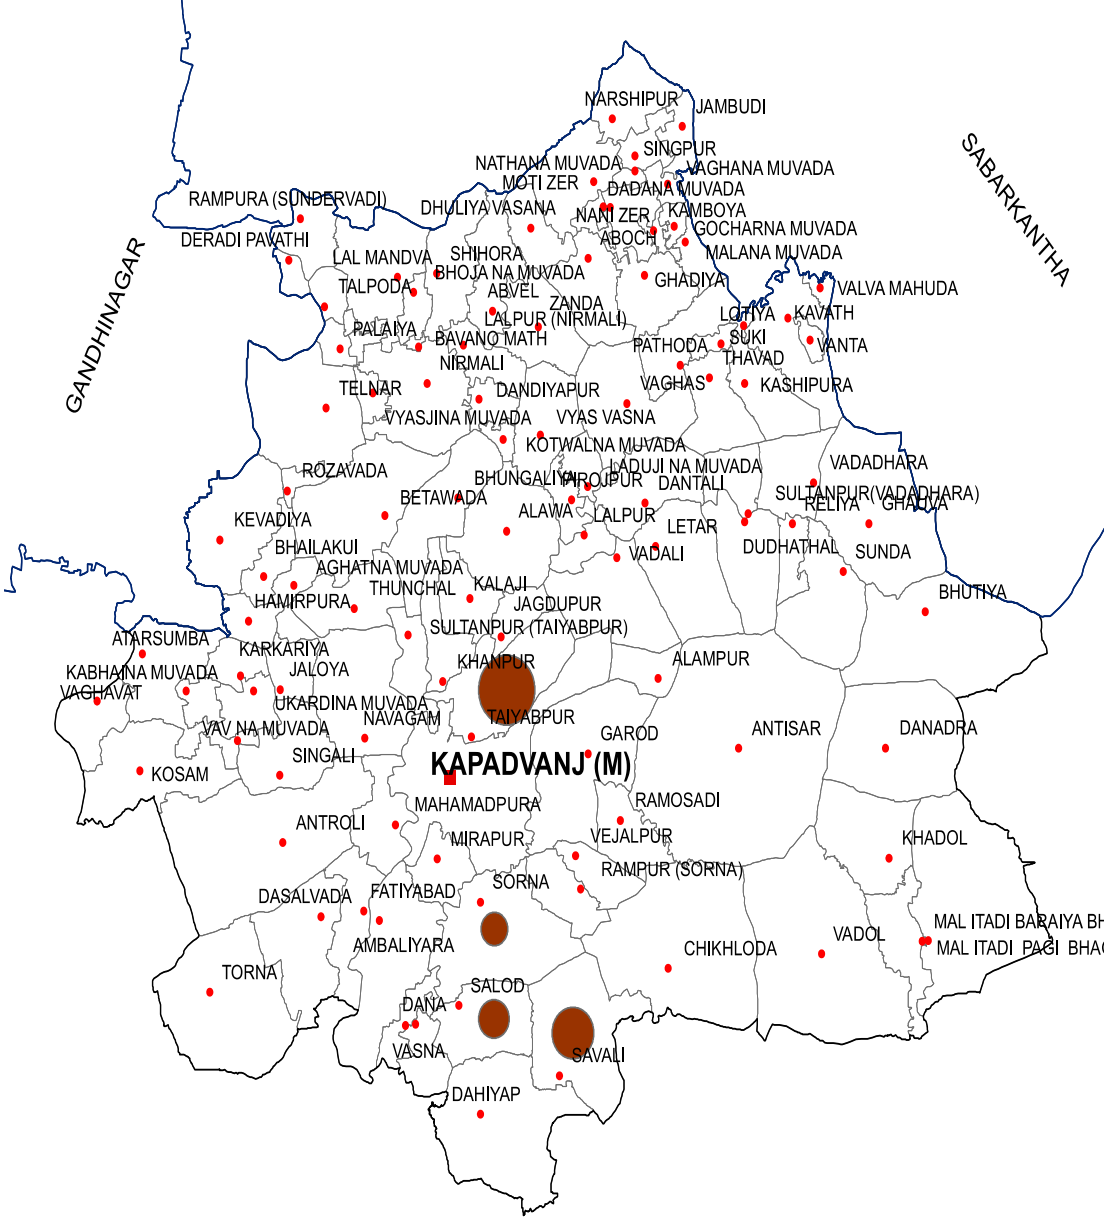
NARSHIPUR
JAMBUDI
SINGPUR
NATHANA MUVADA
VAGHANA MUVADA
MOTI ZER
DADANA MUVADA
SABARKANTHA
RAMPURA (SUNDERVADI)
DHULIYA VASANA
NANI ZER
KAMBOYA
ABOCH
GOCHARNA MUVADA
DERADI PAVATHI
MALANA MUVADA
GANDHINAGAR
SHIHORA
LAL MANDVA
BHOJA NA MUVADA
GHADIYA
TALPODA
ABVEL
VALVA MAHUDA
ZANDA
LALPUR (NIRMALI)
LOTIYA
KAVATH
PALAIYA
SUKI
BAVANO MATH
PATHODA
VANTA
NIRMALI
THAVAD
TELNAR
DANDIYAPUR
VAGHAS
KASHIPURA
VYASJINA MUVADA
VYAS VASNA
KOTWALNA MUVADA
VADADHARA
ROZAVADA
LADUJI NA MUVADA
BHUNGALIYA
PIROJPUR
DANTALI
SULTANPUR(VADADHARA)
BETAWADA
ALAWA
RELIYA
GHAVIYA
LALPUR
KEVADIYA
LETAR
DUDHATHAL
BHAILAKUI
VADALI
SUNDA
AGHATNA MUVADA
THUNCHAL
KALAJI
BHUTIYA
HAMIRPURA
JAGDUPUR
ATARSUMBA
SULTANPUR (TAIYABPUR)
KARKARIYA
KHANPUR
ALAMPUR
JALOYA
KABHAINA MUVADA
VAGHAVAT
UKARDINA MUVADA
TAIYABPUR
NAVAGAM
DANADRA
VAV NA MUVADA
GAROD
ANTISAR
SINGALI
KAPADVANJ (M)
KOSAM
RAMOSADI
MAHAMADPURA
ANTROLI
VEJALPUR
KHADOL
MIRAPUR
RAMPUR (SORNA)
SORNA
DASALVADA
FATIYABAD
MAL ITADI BARAIYA BH
AMBALIYARA
VADOL
CHIKHLODA
MAL ITADI PAGI BHAG
TORNA
SALOD
DANA
SAVALI
VASNA
DAHIYAP